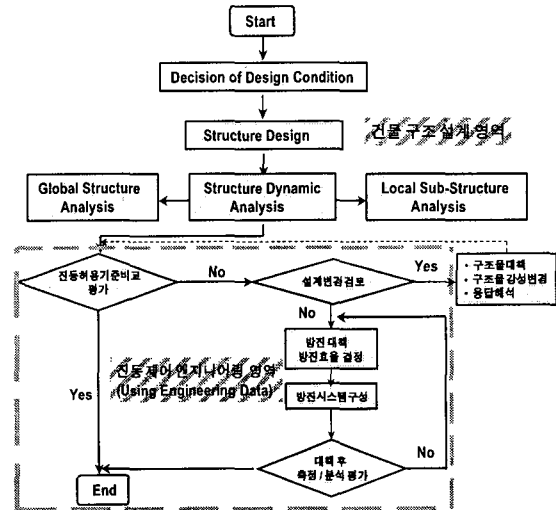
Start

Decision of Design Condition

Structure Design

건물 구조설계 영역

Global Structure Analysis

Structure Dynamic Analysis

Local Sub-Structure Analysis

진동허용기준비교 평가

No

설계변경검토

Yes

• 구조물대책
• 구조물강성변경
• 응답해석

No

방진 대책 방진효율 결정

진동제어 엔지니어링 영역 (Using Engineering Data)

Yes

방진시스템구성

No

대책 후 측정 / 분석 평가

End